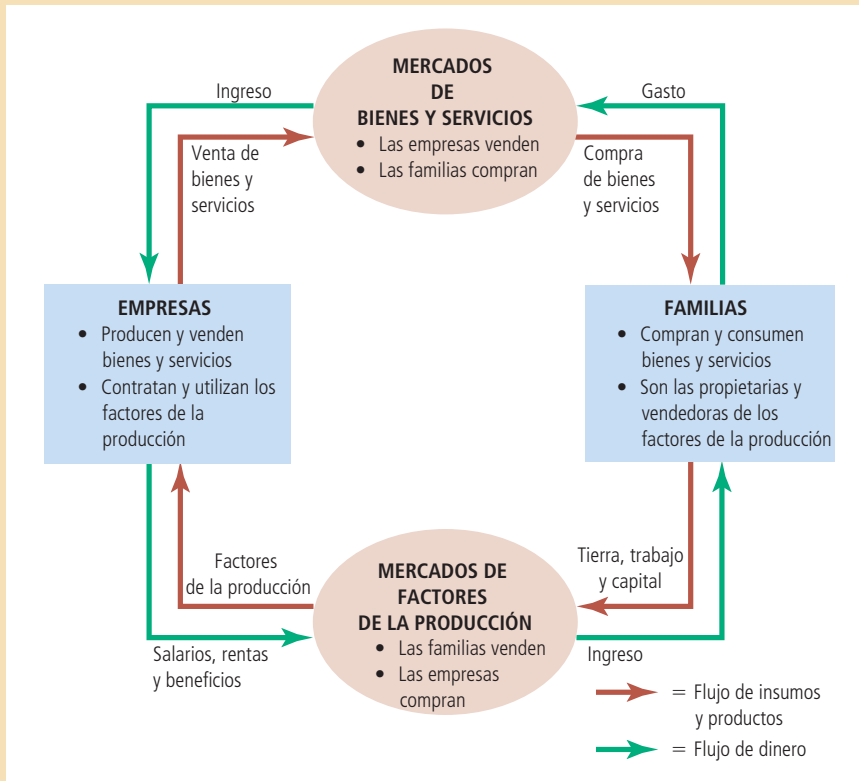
MERCADOS DE BIENES Y SERVICIOS
• Las empresas venden
• Las familias compran

Ingreso

Gasto

Venta de bienes y servicios

Compra de bienes y servicios

EMPRESAS
• Producen y venden bienes y servicios
• Contratan y utilizan los factores de la producción

FAMILIAS
• Compran y consumen bienes y servicios
• Son las propietarias y vendedoras de los factores de la producción

Factores de la producción

Tierra, trabajo y capital

MERCADOS DE FACTORES DE LA PRODUCCIÓN
• Las familias venden
• Las empresas compran

Salarios, rentas y beneficios

Ingreso

= Flujo de insumos y productos

= Flujo de dinero